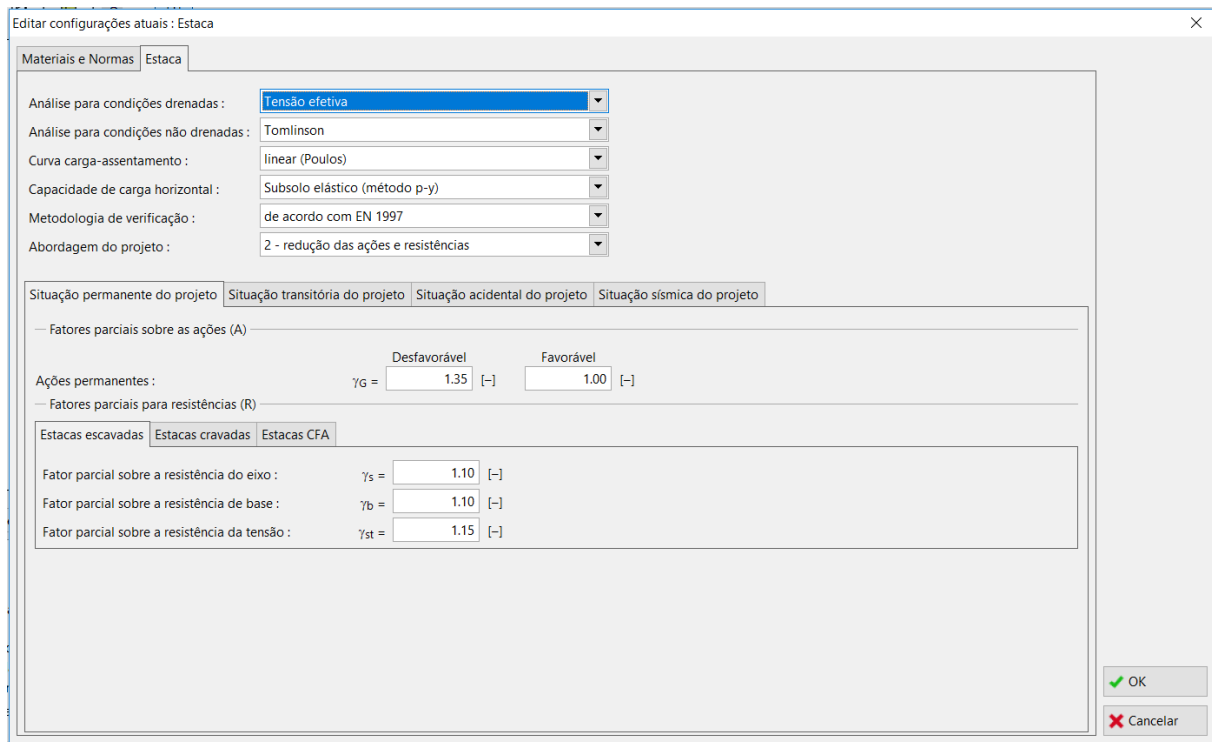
Editar configurações atuais : Estaca

Materiais e Normas | Estaca

Análise para condições drenadas : Tensão efetiva
Análise para condições não drenadas : Tomlinson
Curva carga-assentamento : linear (Poulos)
Capacidade de carga horizontal : Subsolo elástico (método p-y)
Metodologia de verificação : de acordo com EN 1997
Abordagem do projeto : 2 - redução das ações e resistências

Situação permanente do projeto | Situação transitória do projeto | Situação acidental do projeto | Situação sísmica do projeto

Fatores parciais sobre as ações (A)

Desfavorável | Favorável
Ações permanentes : $\gamma_G$ = 1.35 [–] 1.00 [–]

Fatores parciais para resistências (R)

Estacas escavadas | Estacas cravadas | Estacas CFA

Fator parcial sobre a resistência do eixo : $\gamma_s$ = 1.10 [–]
Fator parcial sobre a resistência de base : $\gamma_b$ = 1.10 [–]
Fator parcial sobre a resistência da tensão : $\gamma_{st}$ = 1.15 [–]

OK
Cancelar